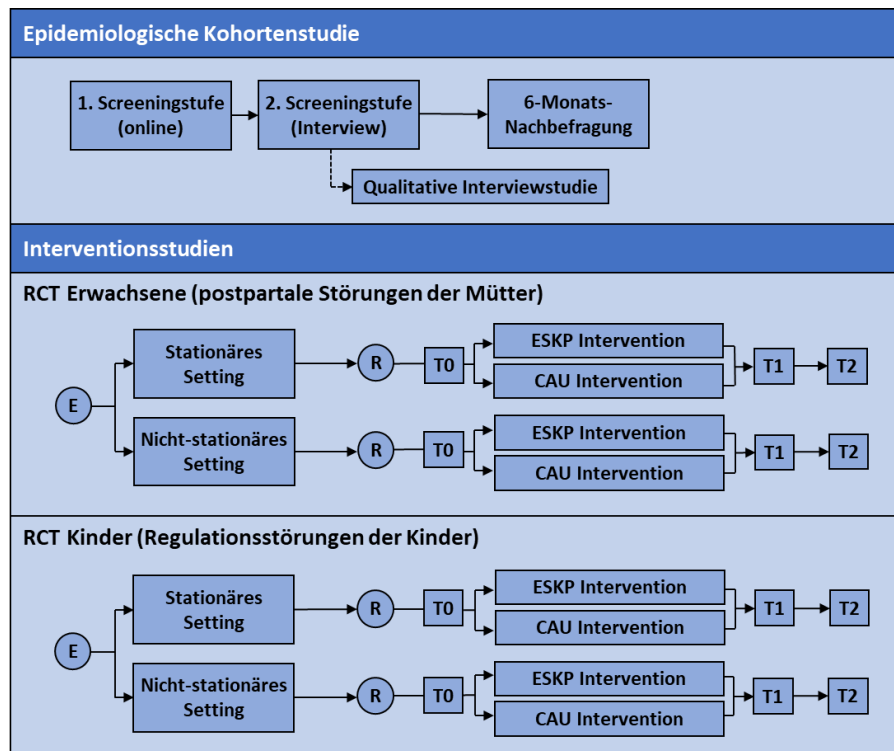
Epidemiologische Kohortenstudie

1. Screeningstufe (online)

2. Screeningstufe (Interview)

6-Monats-Nachbefragung

Qualitative Interviewstudie

Interventionsstudien

RCT Erwachsene (postpartale Störungen der Mütter)

E

Stationäres Setting

R

T0

ESKP Intervention

CAU Intervention

T1

T2

Nicht-stationäres Setting

R

T0

ESKP Intervention

CAU Intervention

T1

T2

RCT Kinder (Regulationsstörungen der Kinder)

E

Stationäres Setting

R

T0

ESKP Intervention

CAU Intervention

T1

T2

Nicht-stationäres Setting

R

T0

ESKP Intervention

CAU Intervention

T1

T2